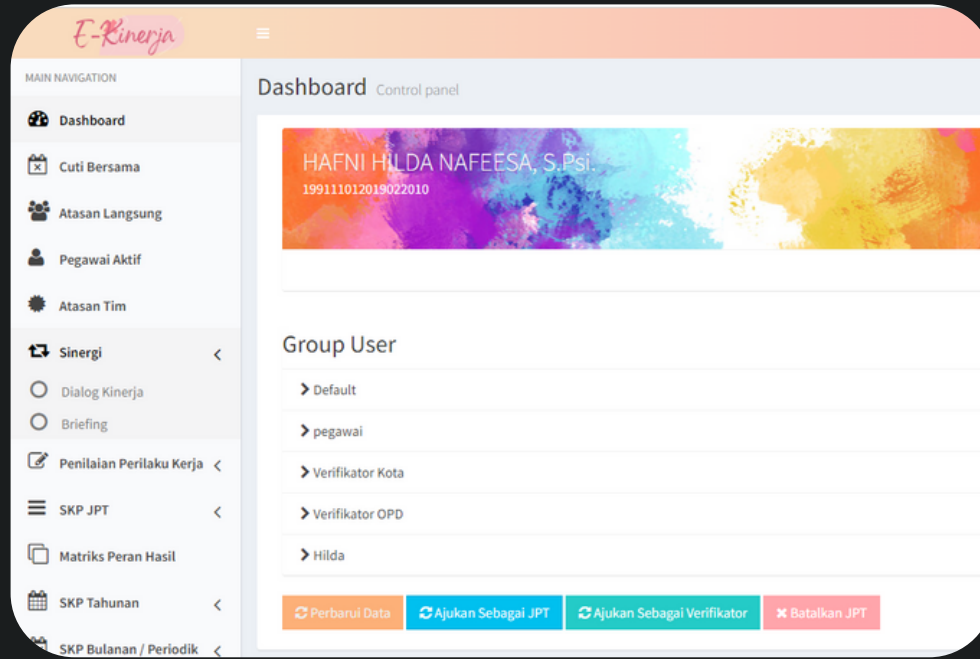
E-Kinerja

MAIN NAVIGATION

Dashboard

Cuti Bersama

Atasan Langsung

Pegawai Aktif

Atasan Tim

Sinergi

Dialog Kinerja

Briefing

Penilaian Perilaku Kerja

SKP JPT

Matriks Peran Hasil

SKP Tahunan

SKP Bulanan / Periodik

Dashboard Control panel

HAFNI HILDA NAFEESA, S.Psi.
199111012019022010

Group User

Default

pegawai

Verifikator Kota

Verifikator OPD

Hilda

Perbarui Data

Ajukan Sebagai JPT

Ajukan Sebagai Verifikator

Batalkan JPT